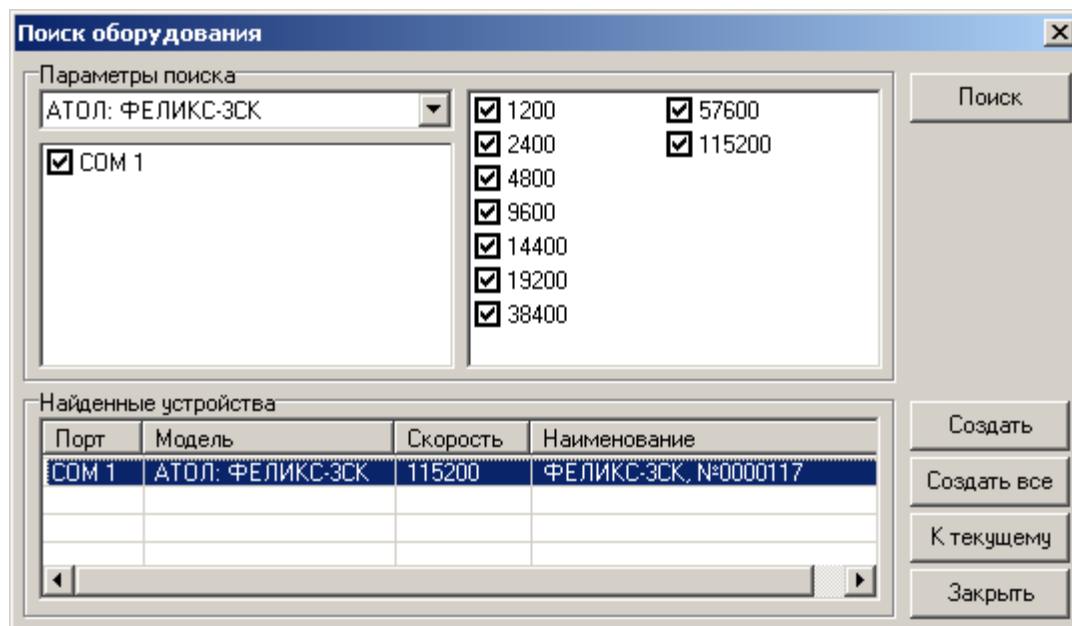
Поиск оборудования

Параметры поиска

АТОЛ: ФЕЛИКС-3СК

COM 1

1200
2400
4800
9600
14400
19200
38400
57600
115200

Поиск

Найденные устройства

| Порт | Модель | Скорость | Наименование |
|---|---|---|---|
| COM 1 | АТОЛ: ФЕЛИКС-3СК | 115200 | ФЕЛИКС-3СК, №0000117 |

Создать

Создать все

К текущему

Закрыть